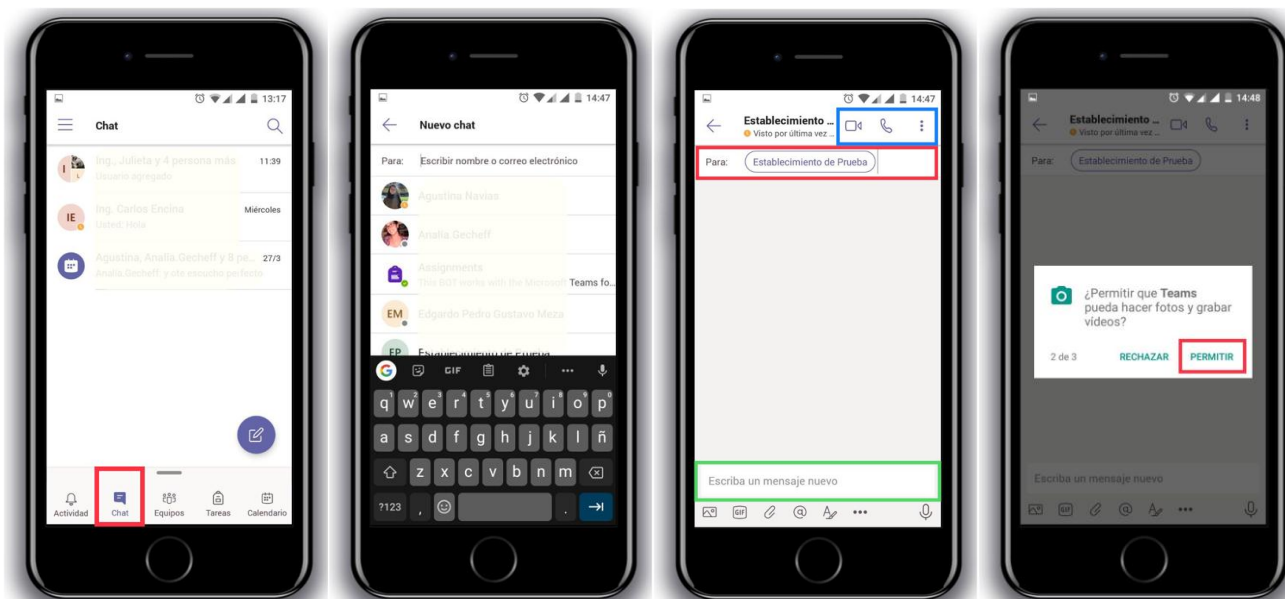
13:17

Chat

Ing., Julieta y 4 persona más 11:39
Usuario agregado

IE Ing. Carlos Encina Miércoles
Usted: Hola

Agustina, Analia.Gecheff y 8 pe... 27/3
Analia.Gecheff: y ele nosotros perfecto

Actividad Chat Equipos Tareas Calendario

14:47

Nuevo chat

Para: Escribir nombre o correo electrónico

Agustina Navias

Analia.Gecheff

Assignments
This BOT works with the Microsoft Teams fo...

EM Edgardo Pedro Gustavo Meza

EP Establecimiento de Prueba

GIF

q w e r t y u i o p
a s d f g h j k l ñ
z x c v b n m
?123 , .

14:47

Establecimiento ...
Visto por última vez ...

Para: Establecimiento de Prueba

Escriba un mensaje nuevo

GIF

14:48

Establecimiento ...
Visto por última vez ...

Para: Establecimiento de Prueba

¿Permitir que Teams pueda hacer fotos y grabar vídeos?

2 de 3 RECHAZAR PERMITIR

Escriba un mensaje nuevo

GIF